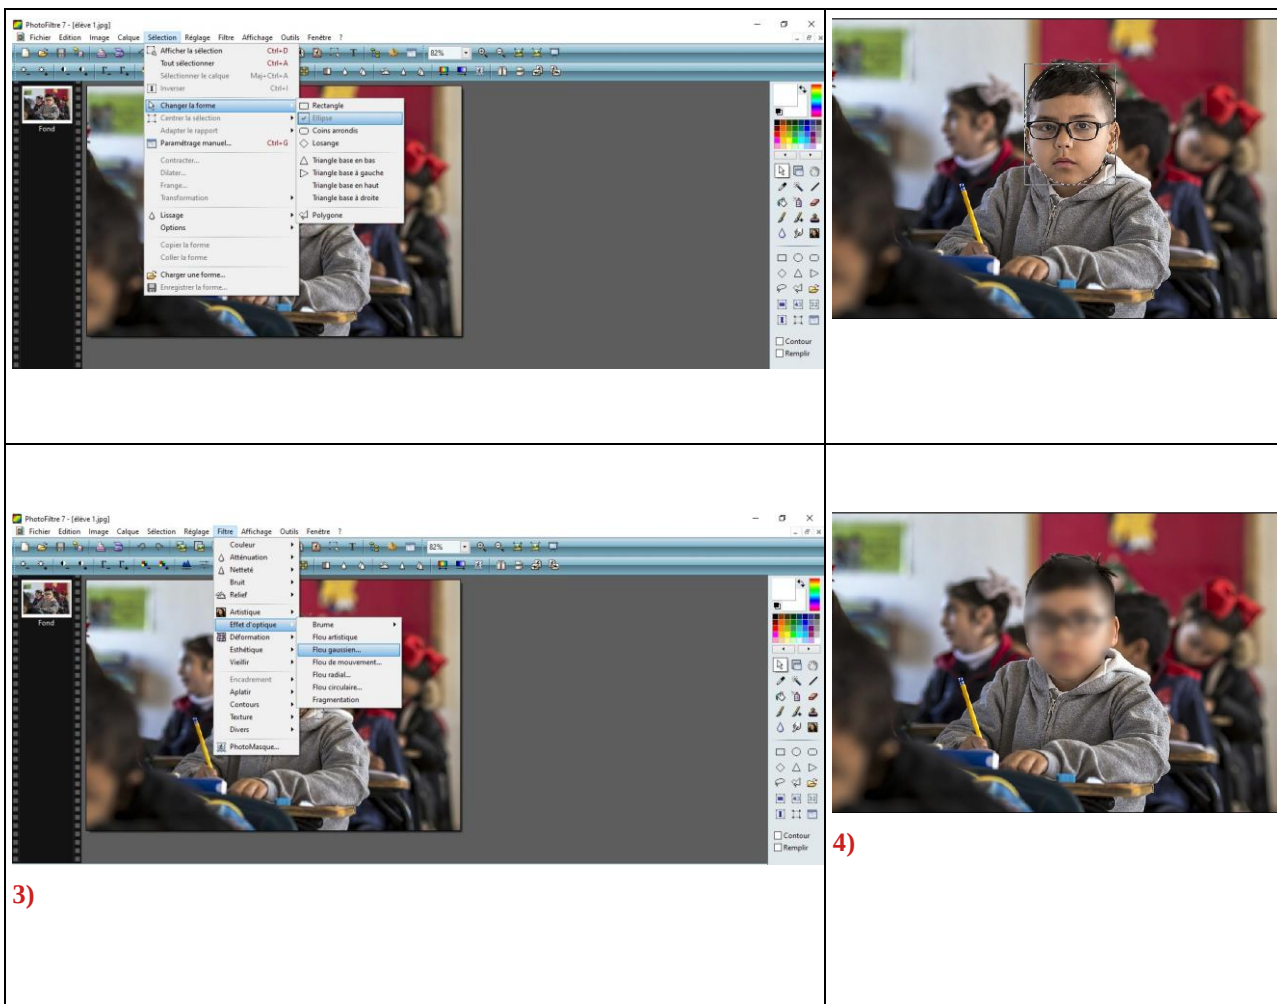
PhotoFiltre 7 - [élève 1.jpg]
Fichier Edition Image Calque Sélection Réglage Filtre Affichage Outils Fenêtre ?

82%

Afficher la sélection Ctrl+D
Tout sélectionner Ctrl+A
Sélectionner le calque Maj+Ctrl+A
Inverser Ctrl+I
Changer la forme
Centrer la sélection
Adapter le rapport
Paramétrage manuel... Ctrl+G
Contracter...
Dilater...
Frange...
Transformation
Lissage
Options
Copier la forme
Coller la forme
Charger une forme...
Enregistrer la forme...

Rectangle
Ellipse
Coins arrondis
Losange
Triangle base en bas
Triangle base à gauche
Triangle base en haut
Triangle base à droite
Polygone

Fond

Contour
Remplir

PhotoFiltre 7 - [élève 1.jpg]
Fichier Edition Image Calque Sélection Réglage Filtre Affichage Outils Fenêtre ?

82%

Couleur
Atténuation
Netteté
Bruit
Relief
Artistique
Effet d'optique
Déformation
Esthétique
Vieillir
Encadrement
Aplatir
Contours
Texture
Divers
PhotoMasque...

Brume
Flou artistique
Flou gaussien...
Flou de mouvement...
Flou radial...
Flou circulaire...
Fragmentation

Fond

Contour
Remplir

3)

4)